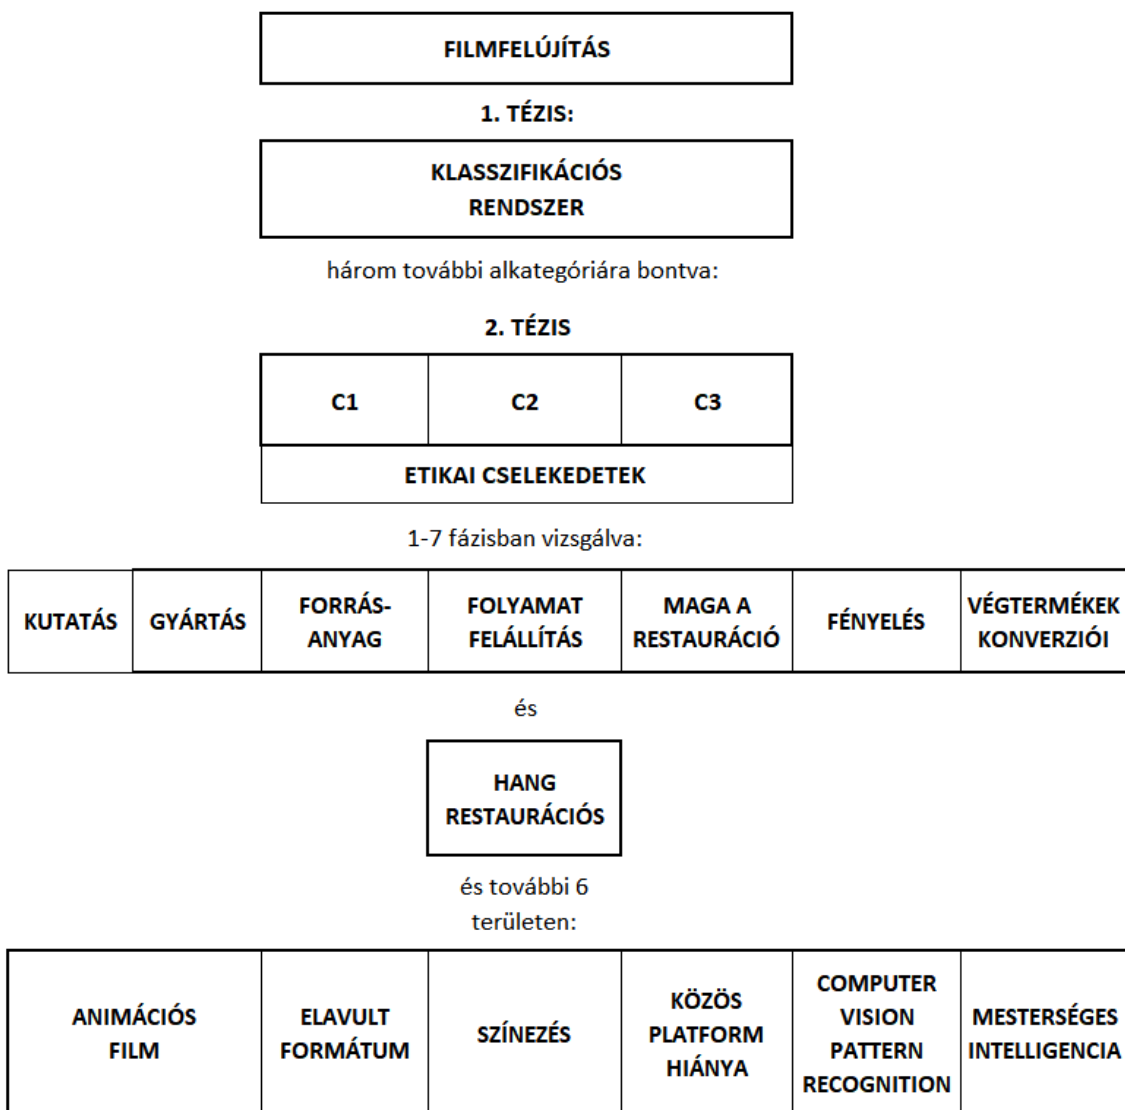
FILMFELÚJÍTÁS

1. TÉZIS:

KLASSZIFIKÁCIÓS RENDSZER

három további alkategóriára bontva:

2. TÉZIS

| C1 | C2 | C3 |
|---|---|---|
| ETIKAI CSELEKEDETEK | | |

1-7 fázisban vizsgálva:

| KUTATÁS | GYÁRTÁS | FORRÁSANYAG | FOLYAMAT FELÁLLÍTÁS | MAGA A RESTAURÁCIÓ | FÉNYELÉS | VÉGTERMÉKEK KONVERZIÓI |
|---|---|---|---|---|---|---|

és

HANG RESTAURÁCIÓS

és további 6 területen:

| ANIMÁCIÓS FILM | ELAVULT FORMÁTUM | SZÍNEZÉS | KÖZÖS PLATFORM HIÁNYA | COMPUTER VISION PATTERN RECOGNITION | MESTERSÉGES INTELLIGENCIA |
|---|---|---|---|---|---|